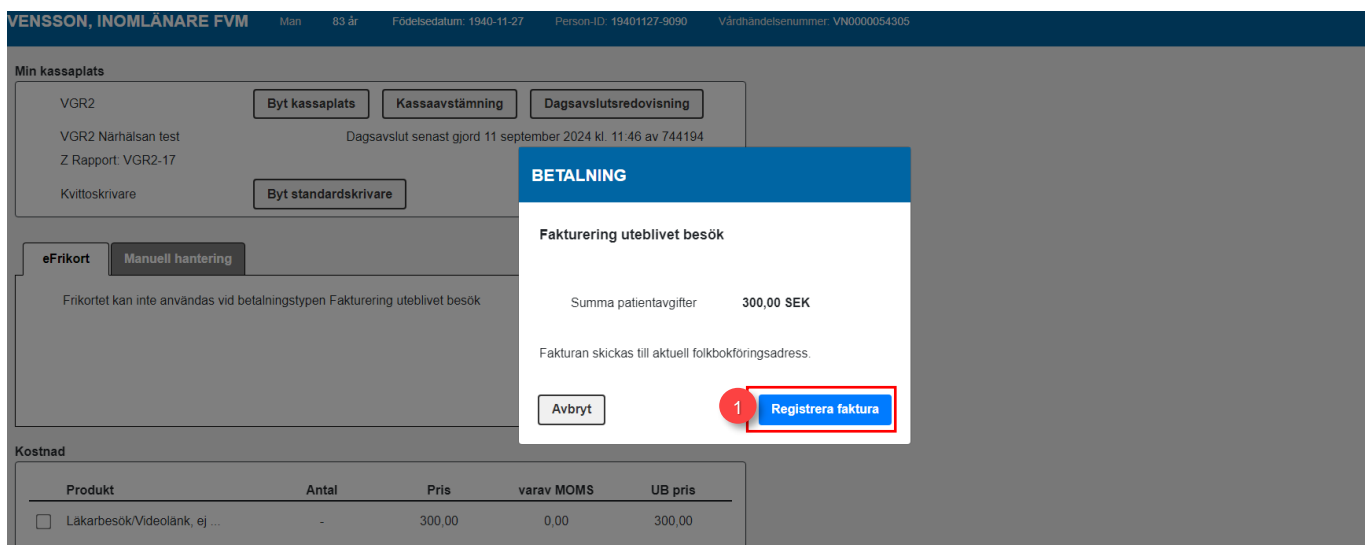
VENSSON, INOMLÄNARE FVM Man 83 år Födelsedatum: 1940-11-27 Person-ID: 19401127-9090 Vårdhändelsenummer: VN0000054305

Min kassaplats

VGR2
Byt kassaplats
Kassaavstämning
Dagsavslutsredovisning

VGR2 Närhälsan test
Dagsavslut senast gjord 11 september 2024 kl. 11:46 av 744194
Z Rapport: VGR2-17

Kvittoskrivare
Byt standardskrivare

eFrikort
Manuell hantering

Frikortet kan inte användas vid betalningstypen Fakturering uteblivet besök

BETALNING

Fakturering uteblivet besök

Summa patientavgifter 300,00 SEK

Fakturan skickas till aktuell folkbokföringsadress.

Avbryt
1
Registrera faktura

Kostnad

| Produkt | Antal | Pris | varav MOMS | UB pris |
|---|---|---|---|---|
| Läkarbesök/Videolänk, ej ... | - | 300,00 | 0,00 | 300,00 |